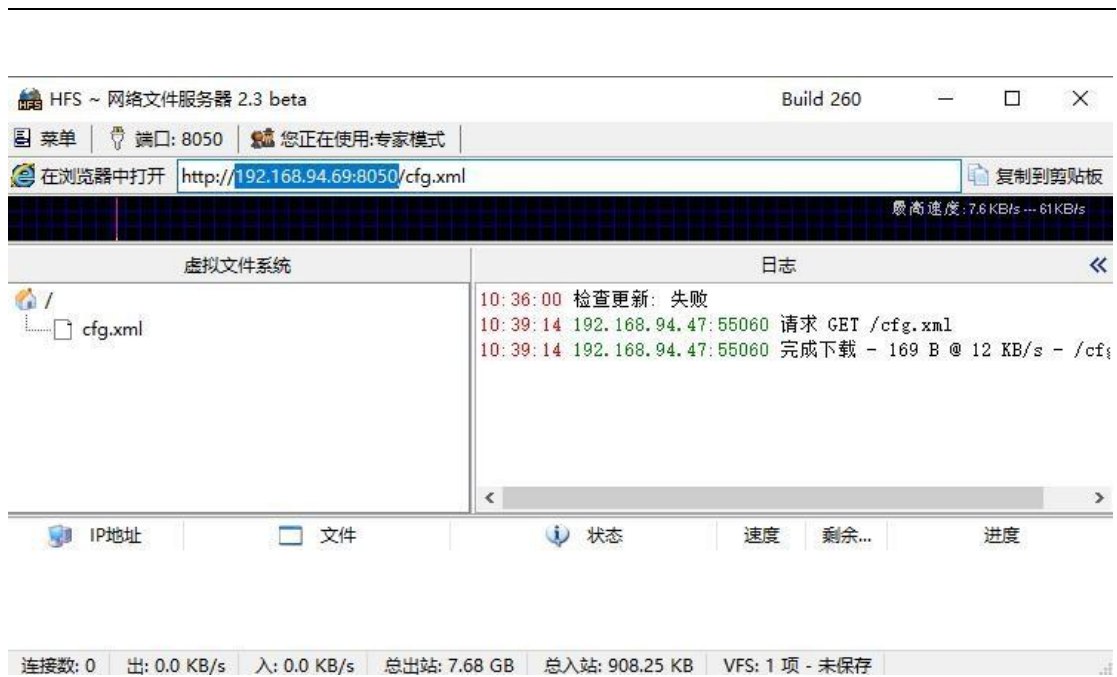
HFS ~ 网络文件服务器 2.3 beta
Build 260

菜单 | 端口: 8050 | 您正在使用:专家模式

在浏览器中打开 http://192.168.94.69:8050/cfg.xml
复制到剪贴板

最高速度: 7.6 KB/s --- 61 KB/s

虚拟文件系统

/
cfg.xml

日志

10:36:00 检查更新: 失败
10:39:14 192.168.94.47:55060 请求 GET /cfg.xml
10:39:14 192.168.94.47:55060 完成下载 - 169 B @ 12 KB/s - /cf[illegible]

| IP地址 | 文件 | 状态 | 速度 | 剩余... | 进度 |
|---|---|---|---|---|---|

连接数: 0 | 出: 0.0 KB/s | 入: 0.0 KB/s | 总出站: 7.68 GB | 总入站: 908.25 KB | VFS: 1 项 - 未保存